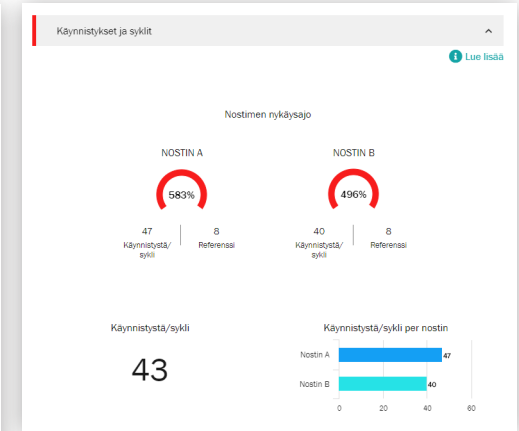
Käynnistykset ja syklit

Lue lisää

Nostimen nykäysajo

NOSTIN A

583%

47
Käynnistystä/sykli

8
Referenssi

NOSTIN B

496%

40
Käynnistystä/sykli

8
Referenssi

Käynnistystä/sykli

43

Käynnistystä/sykli per nostin

Nostin A 47
Nostin B 40

0 20 40 60